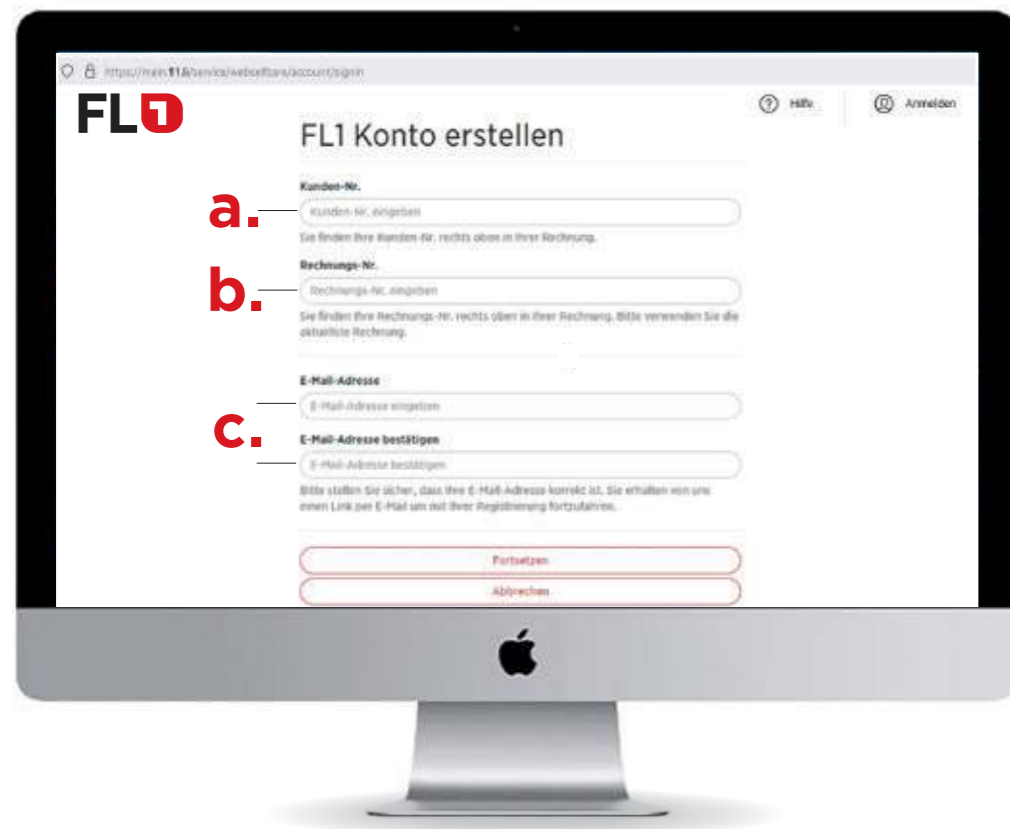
https://mein.fl1.li/service/webselfcare/account/signin

FL1

Hilfe

Anmelden

FL1 Konto erstellen

a.

Kunden-Nr.

Kunden-Nr. eingeben

Sie finden Ihre Kunden-Nr. rechts oben in Ihrer Rechnung.

b.

Rechnungs-Nr.

Rechnungs-Nr. eingeben

Sie finden Ihre Rechnungs-Nr. rechts oben in Ihrer Rechnung. Bitte verwenden Sie die aktuellste Rechnung.

c.

E-Mail-Adresse

E-Mail-Adresse eingeben

E-Mail-Adresse bestätigen

E-Mail-Adresse bestätigen

Bitte stellen Sie sicher, dass Ihre E-Mail-Adresse korrekt ist. Sie erhalten von uns einen Link per E-Mail um mit Ihrer Registrierung fortzufahren.

Fortsetzen

Abbrechen